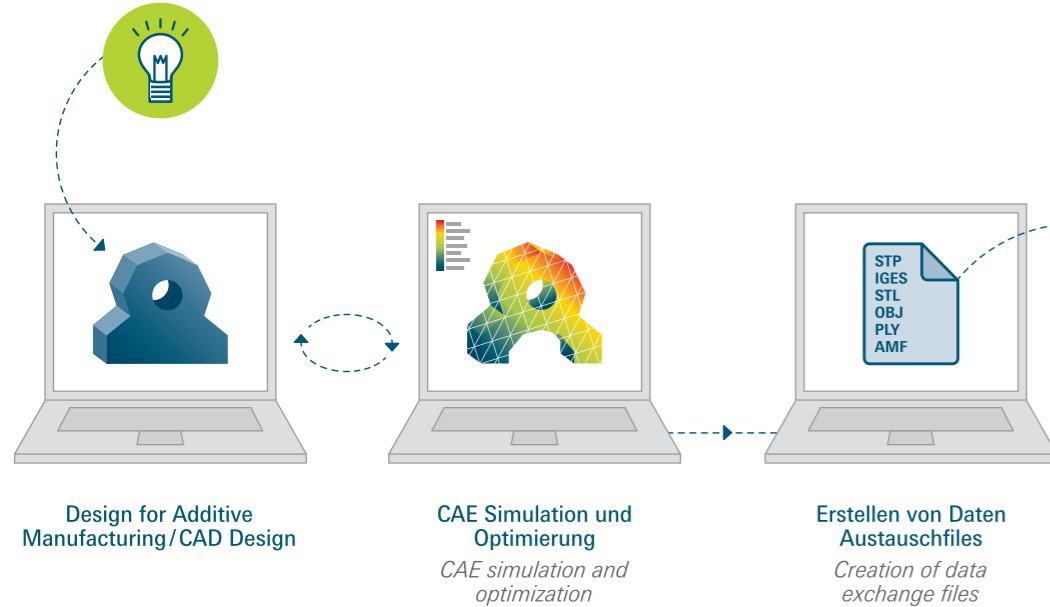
STP
IGES
STL
OBJ
PLY
AMF

Design for Additive Manufacturing / CAD Design

CAE Simulation und Optimierung

CAE simulation and optimization

Erstellen von Daten Austauschfiles

Creation of data exchange files